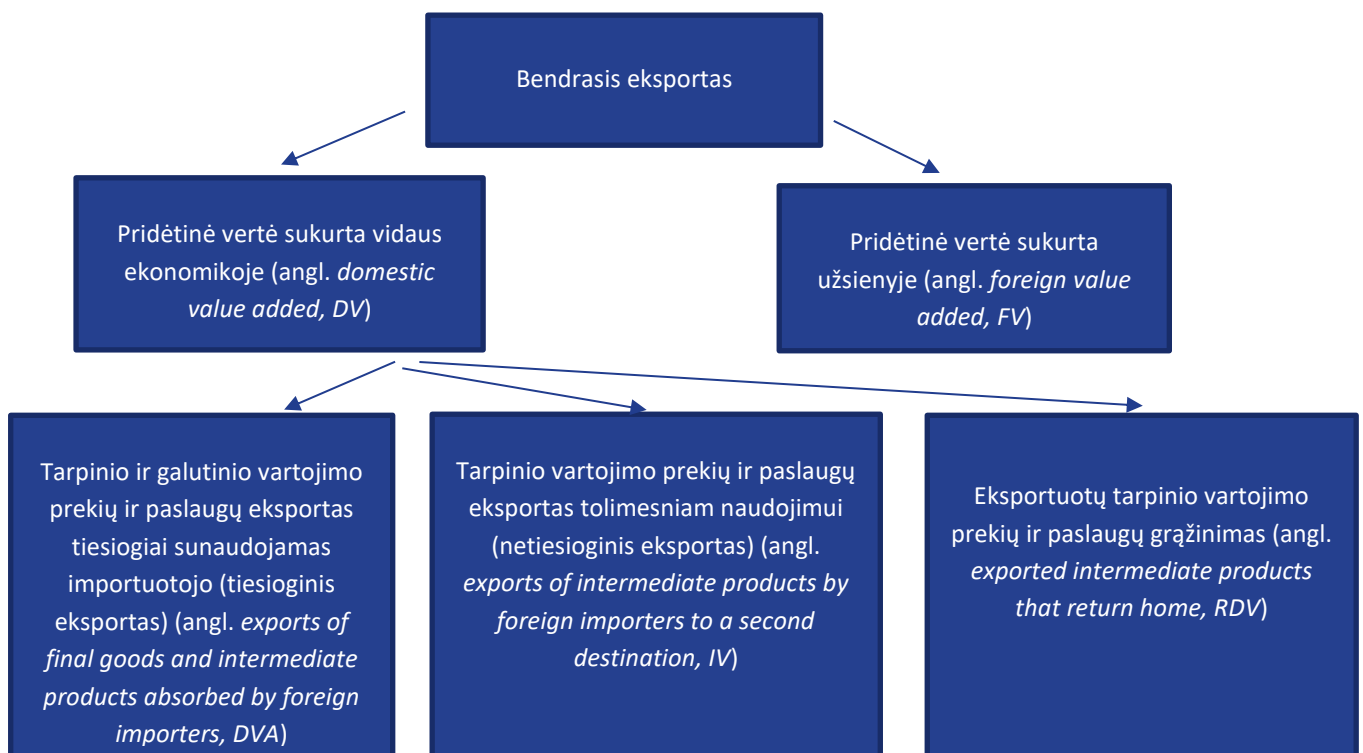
Bendrasis eksportas

Pridėtinė vertė sukurta vidaus ekonomikoje (angl. domestic value added, DV)

Pridėtinė vertė sukurta užsienyje (angl. foreign value added, FV)

Tarpinio ir galutinio vartojimo prekių ir paslaugų eksportas tiesiogiai sunaudojamas importuotojo (tiesioginis eksportas) (angl. exports of final goods and intermediate products absorbed by foreign importers, DVA)

Tarpinio vartojimo prekių ir paslaugų eksportas tolimesniam naudojimui (netiesioginis eksportas) (angl. exports of intermediate products by foreign importers to a second destination, IV)

Eksportuotų tarpinio vartojimo prekių ir paslaugų grąžinimas (angl. exported intermediate products that return home, RDV)